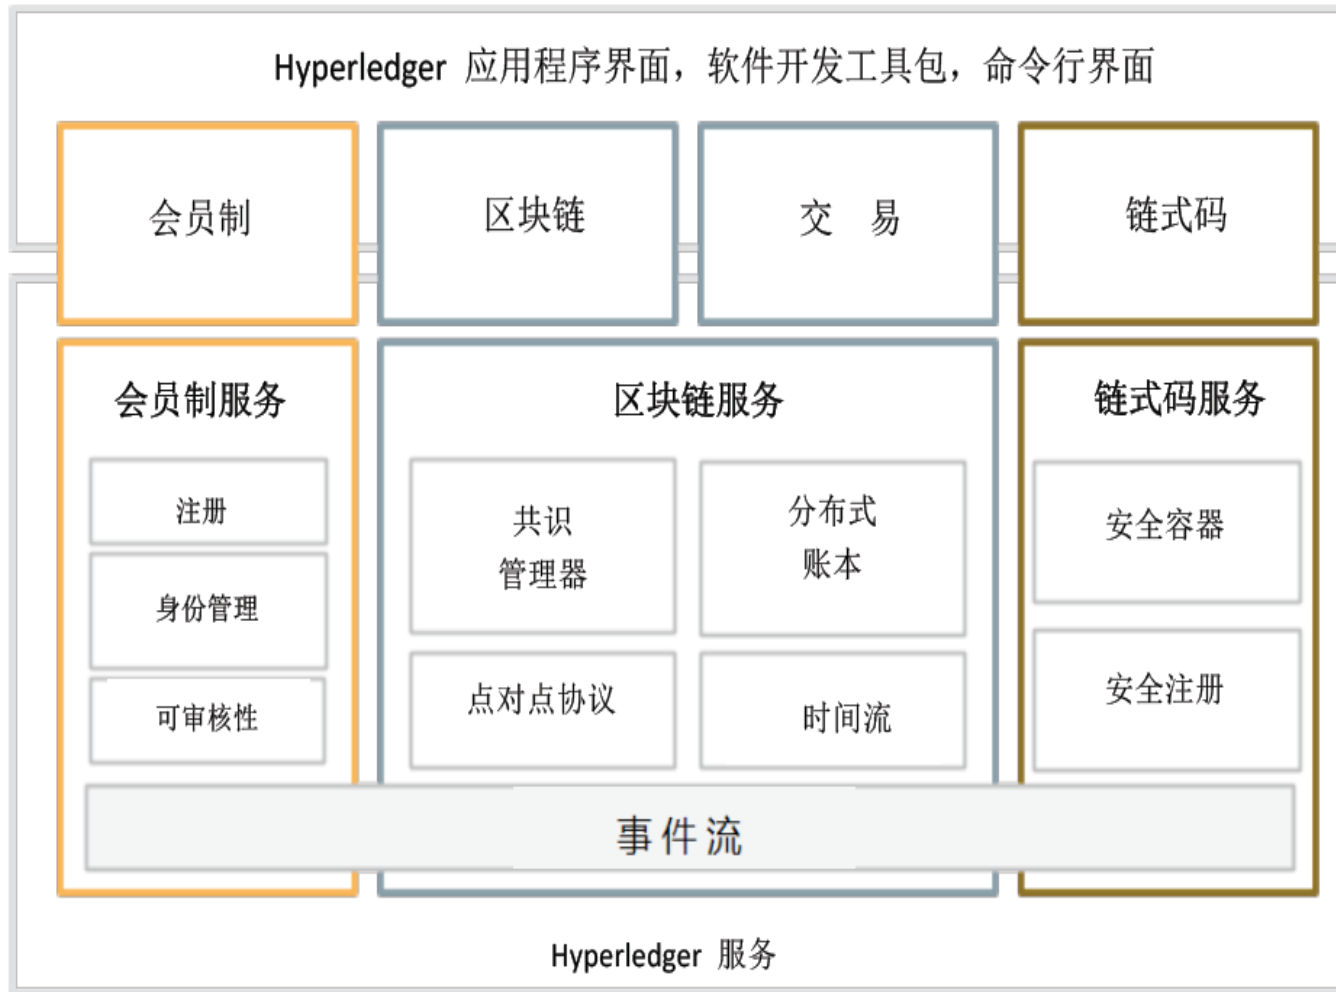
Hyperledger 应用程序界面，软件开发工具包，命令行界面

会员制

区块链

交　易

链式码

会员制服务

注册

身份管理

可审核性

区块链服务

共识管理器

分布式账本

点对点协议

时间流

链式码服务

安全容器

安全注册

事件流

Hyperledger 服务